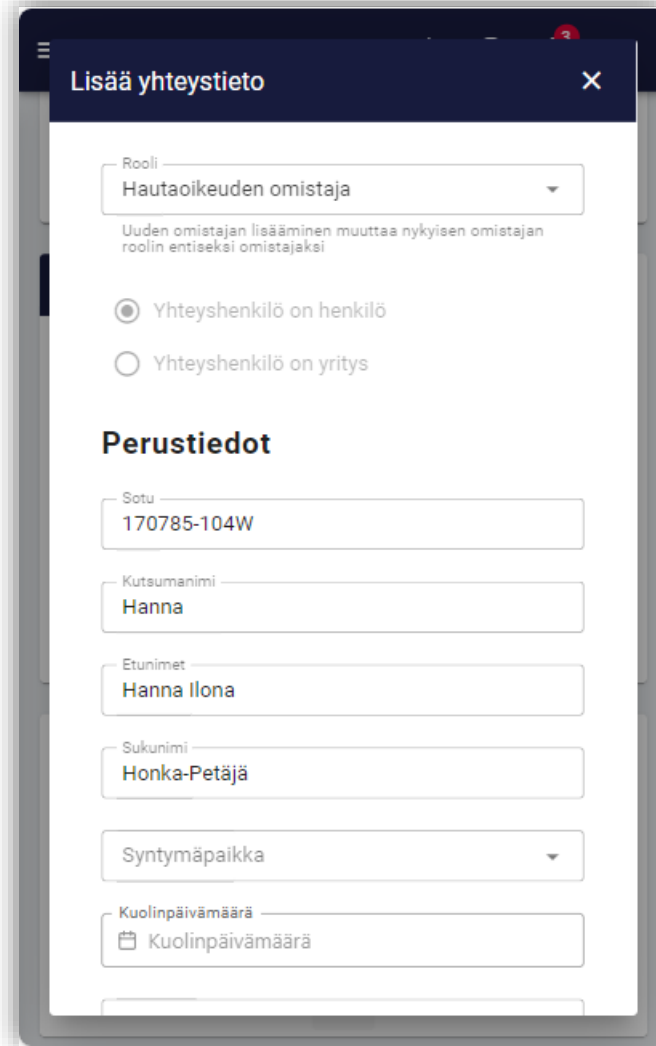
Lisää yhteystieto
✕

Rooli
Hautaoikeuden omistaja

Uuden omistajan lisääminen muuttaa nykyisen omistajan roolin entiseksi omistajaksi

Yhteyshenkilö on henkilö

Yhteyshenkilö on yritys

Perustiedot

Sotu
170785-104W

Kutsumanimi
Hanna

Etunimet
Hanna Ilona

Sukunimi
Honka-Petäjä

Syntymäpaikka

Kuolinpäivämäärä
Kuolinpäivämäärä